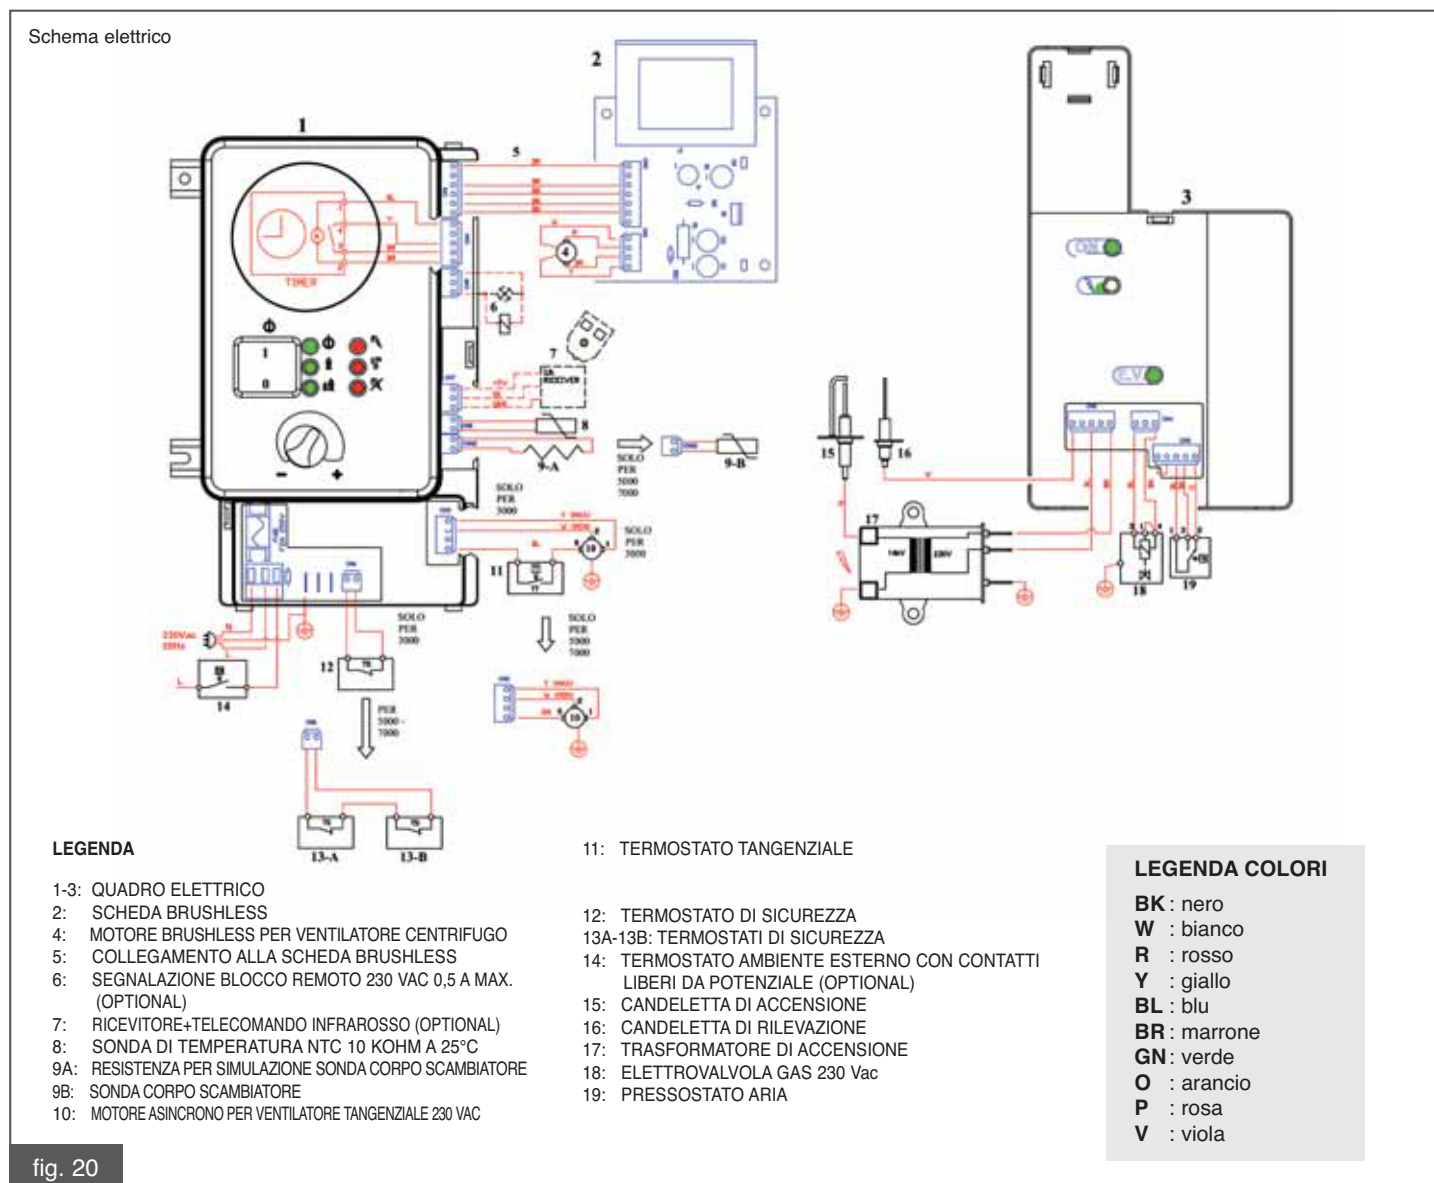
Schema elettrico

1

2

3

5

TIMER

4

6

7

IR RECEIVER

8

9-A

9-B

SOLO PER 5000 7000

SOLO PER 3000

SOLO PER 3000

10

11

SOLO PER 3000

SOLO PER 5000 7000

12

14

PER 5000 - 7000

13-A

13-B

15

16

17

18

19

230Vac 50Hz

I

0

–

+

LEGENDA

1-3: QUADRO ELETTRICO
2: SCHEDA BRUSHLESS
4: MOTORE BRUSHLESS PER VENTILATORE CENTRIFUGO
5: COLLEGAMENTO ALLA SCHEDA BRUSHLESS
6: SEGNALAZIONE BLOCCO REMOTO 230 VAC 0,5 A MAX. (OPTIONAL)
7: RICEVITORE+TELECOMANDO INFRAROSSO (OPTIONAL)
8: SONDA DI TEMPERATURA NTC 10 KOHM A 25°C
9A: RESISTENZA PER SIMULAZIONE SONDA CORPO SCAMBIATORE
9B: SONDA CORPO SCAMBIATORE
10: MOTORE ASINCRONO PER VENTILATORE TANGENZIALE 230 VAC

11: TERMOSTATO TANGENZIALE

12: TERMOSTATO DI SICUREZZA
13A-13B: TERMOSTATI DI SICUREZZA
14: TERMOSTATO AMBIENTE ESTERNO CON CONTATTI LIBERI DA POTENZIALE (OPTIONAL)
15: CANDELETTA DI ACCENSIONE
16: CANDELETTA DI RILEVAZIONE
17: TRASFORMATORE DI ACCENSIONE
18: ELETTROVALVOLA GAS 230 Vac
19: PRESSOSTATO ARIA

LEGENDA COLORI
BK : nero
W : bianco
R : rosso
Y : giallo
BL : blu
BR : marrone
GN : verde
O : arancio
P : rosa
V : viola

fig. 20